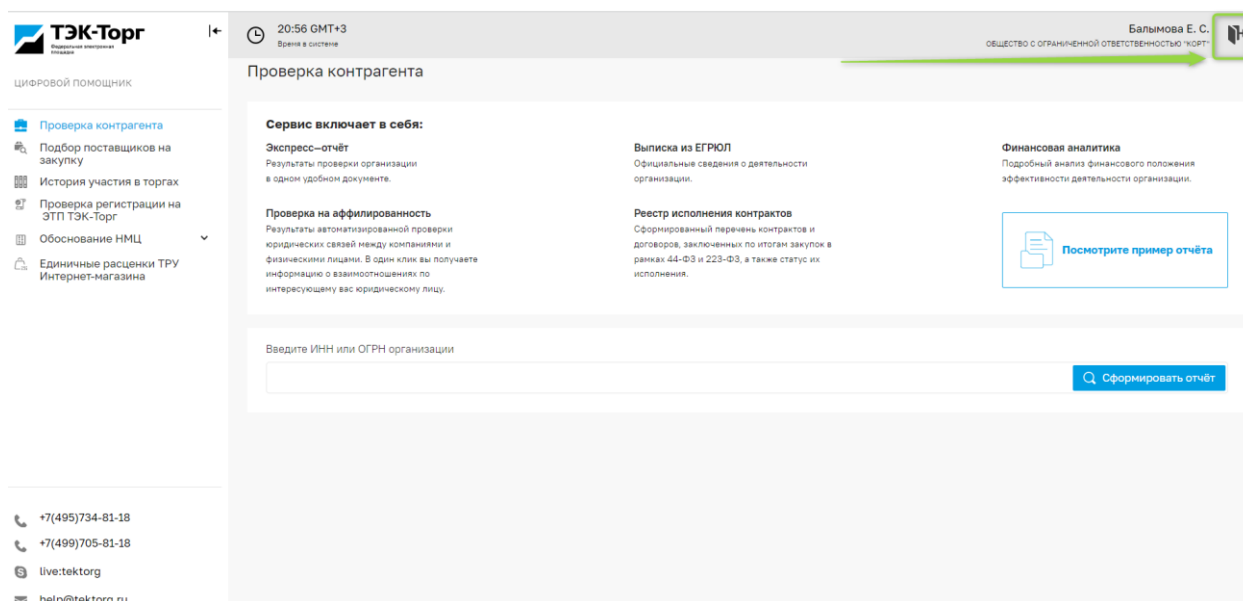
ТЭК-Торг
Федеральная электронная площадка

ЦИФРОВОЙ ПОМОЩНИК

Проверка контрагента
Подбор поставщиков на закупку
История участия в торгах
Проверка регистрации на ЭТП ТЭК-Торг
Обоснование НМЦ
Единичные расценки ТРУ Интернет-магазина

+7(495)734-81-18
+7(499)705-81-18
live:tektorg
help@tektorg.ru

20:56 GMT+3
Время в системе

Балымова Е. С.
ОБЩЕСТВО С ОГРАНИЧЕННОЙ ОТВЕТСТВЕННОСТЬЮ "КОРТ"

Проверка контрагента

Сервис включает в себя:

Экспресс–отчёт
Результаты проверки организации в одном удобном документе.

Выписка из ЕГРЮЛ
Официальные сведения о деятельности организации.

Финансовая аналитика
Подробный анализ финансового положения эффективности деятельности организации.

Проверка на аффилированность
Результаты автоматизированной проверки юридических связей между компаниями и физическими лицами. В один клик вы получаете информацию о взаимоотношениях по интересующему вас юридическому лицу.

Реестр исполнения контрактов
Сформированный перечень контрактов и договоров, заключенных по итогам закупок в рамках 44-ФЗ и 223-ФЗ, а также статус их исполнения.

Посмотрите пример отчёта

Введите ИНН или ОГРН организации

Сформировать отчёт